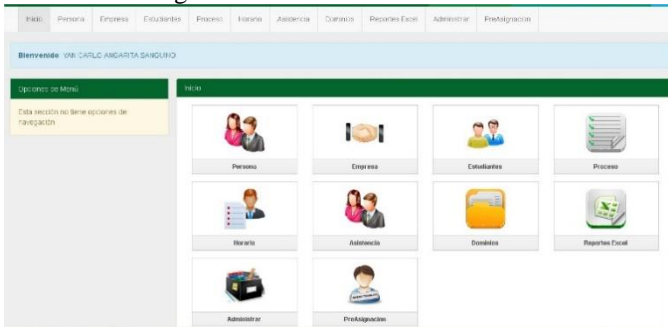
Inicio | Persona | Empresa | Estudiantes | Proceso | Horario | Asistencia | Dominios | Reportes Excel | Administrar | PreAsignacion

Bienvenido YAN CARLO ANGARITA SANGUINO

Opciones de Menú

Esta sección no tiene opciones de navegación

Inicio

Persona

Empresa

Estudiantes

Proceso

Horario

Asistencia

Dominios

Reportes Excel

Administrar

PreAsignacion